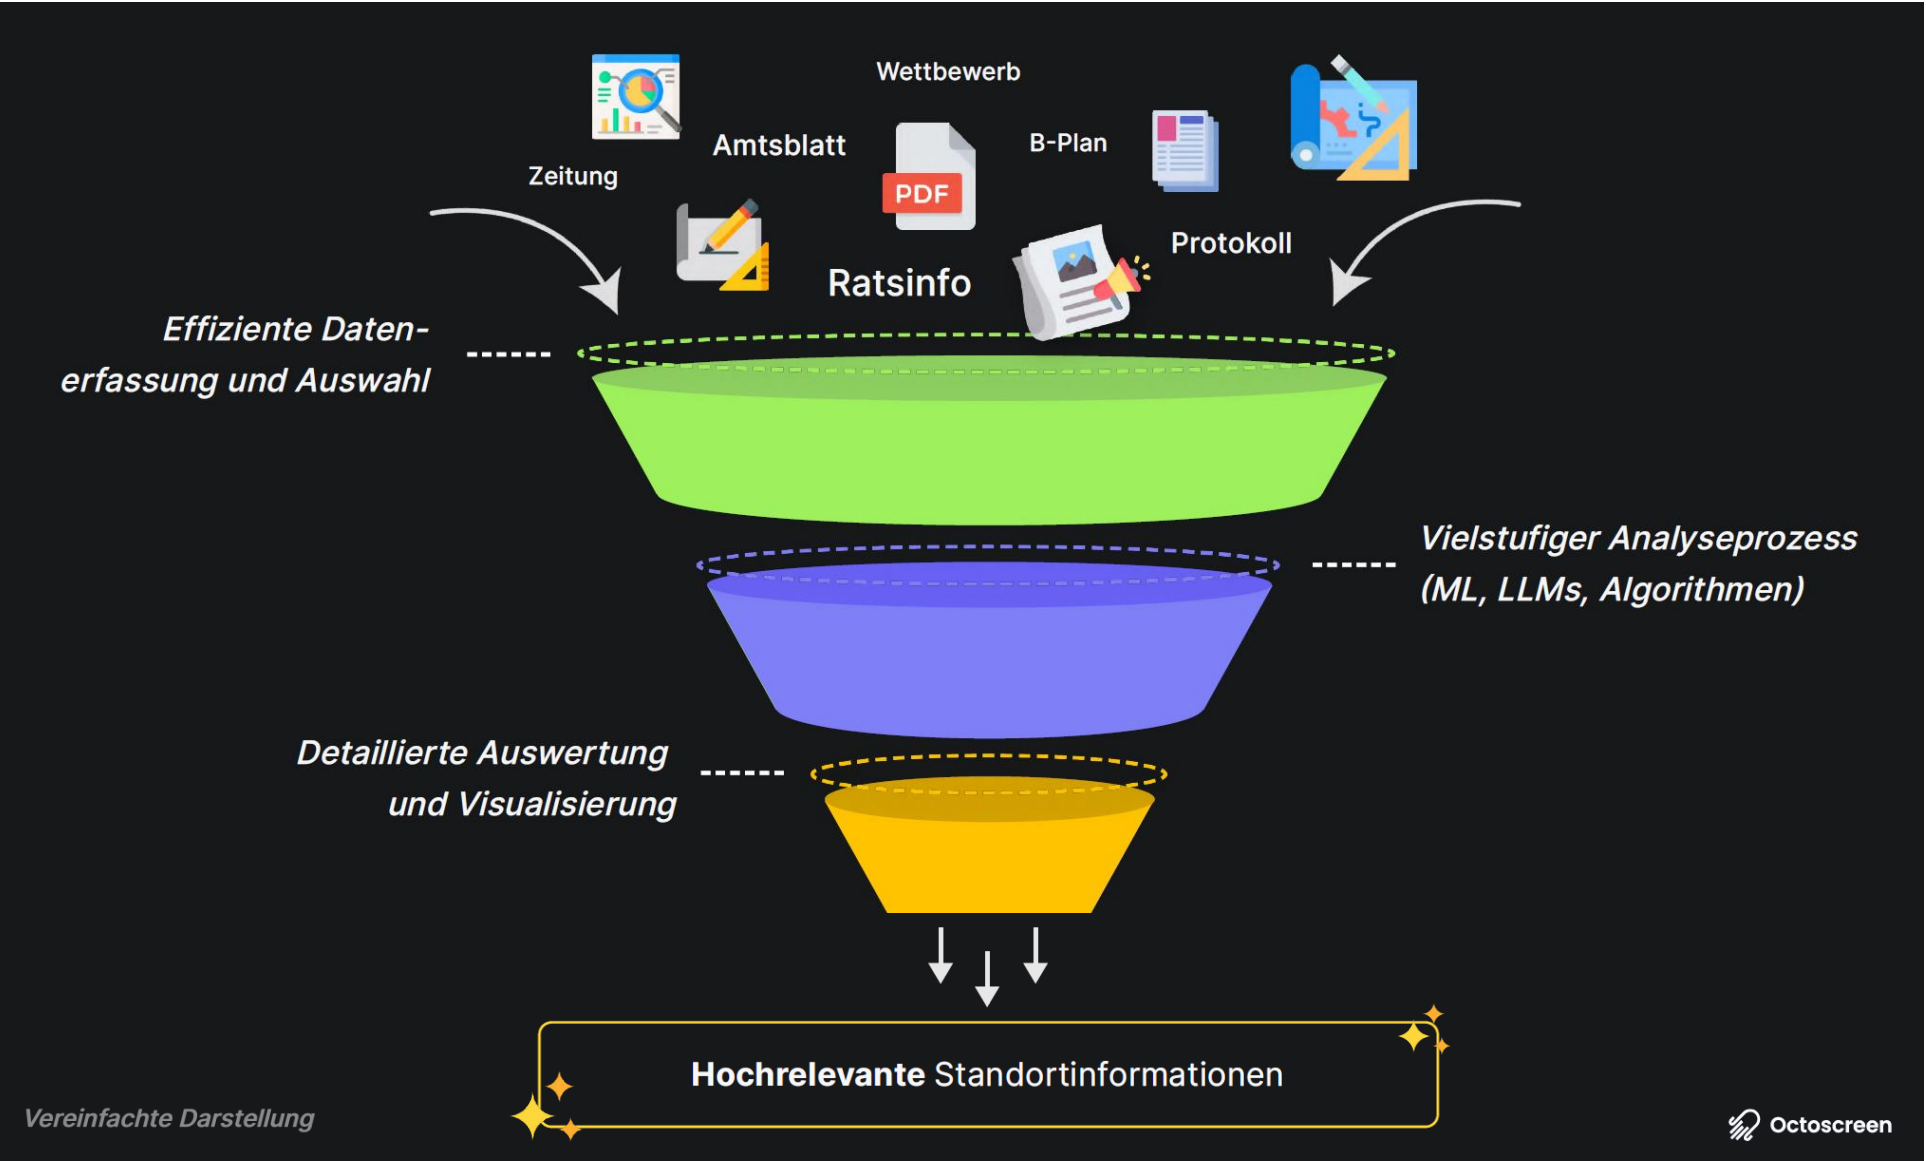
Wettbewerb

Amtsblatt

B-Plan

Zeitung

PDF

Protokoll

Ratsinfo

Effiziente Datenerfassung und Auswahl

Vielstufiger Analyseprozess (ML, LLMs, Algorithmen)

Detaillierte Auswertung und Visualisierung

Hochrelevante Standortinformationen

Vereinfachte Darstellung

Octoscreen